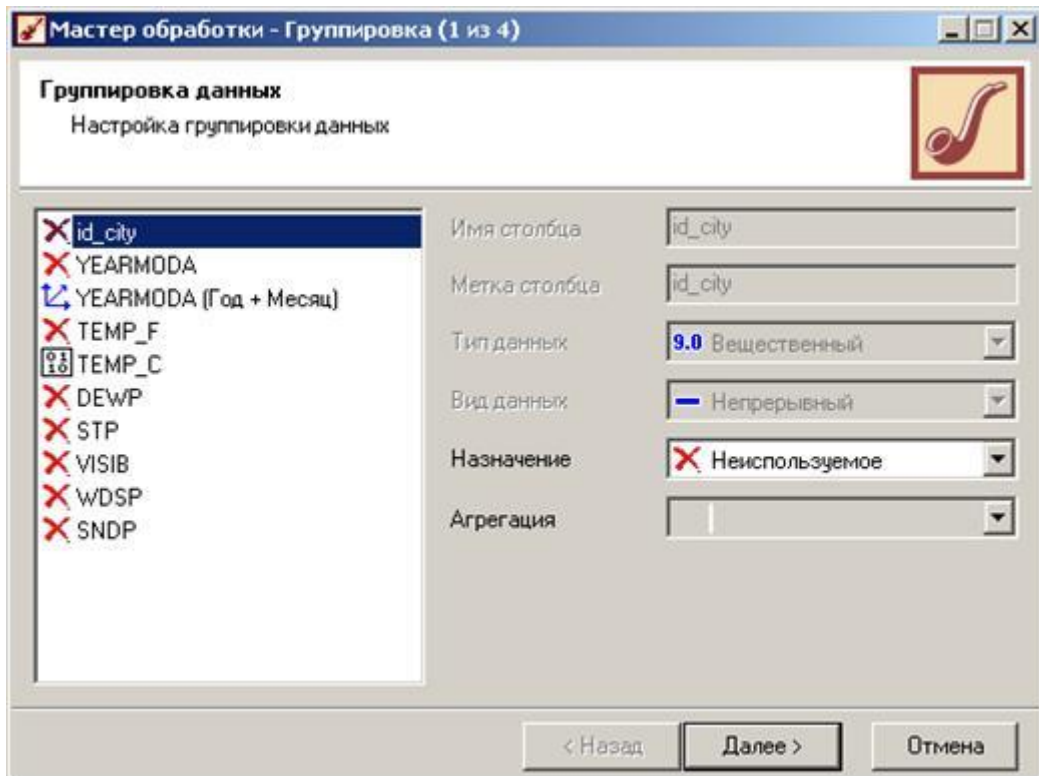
Мастер обработки - Группировка (1 из 4)

Группировка данных
Настройка группировки данных

id_city
YEARMODA
YEARMODA (Год + Месяц)
TEMP_F
TEMP_C
DEWP
STP
VISIB
WDSP
SNDP

Имя столбца id_city
Метка столбца id_city
Тип данных 9.0 Вещественный
Вид данных Непрерывный
Назначение Неиспользуемое
Агрегация

< Назад Далее > Отмена